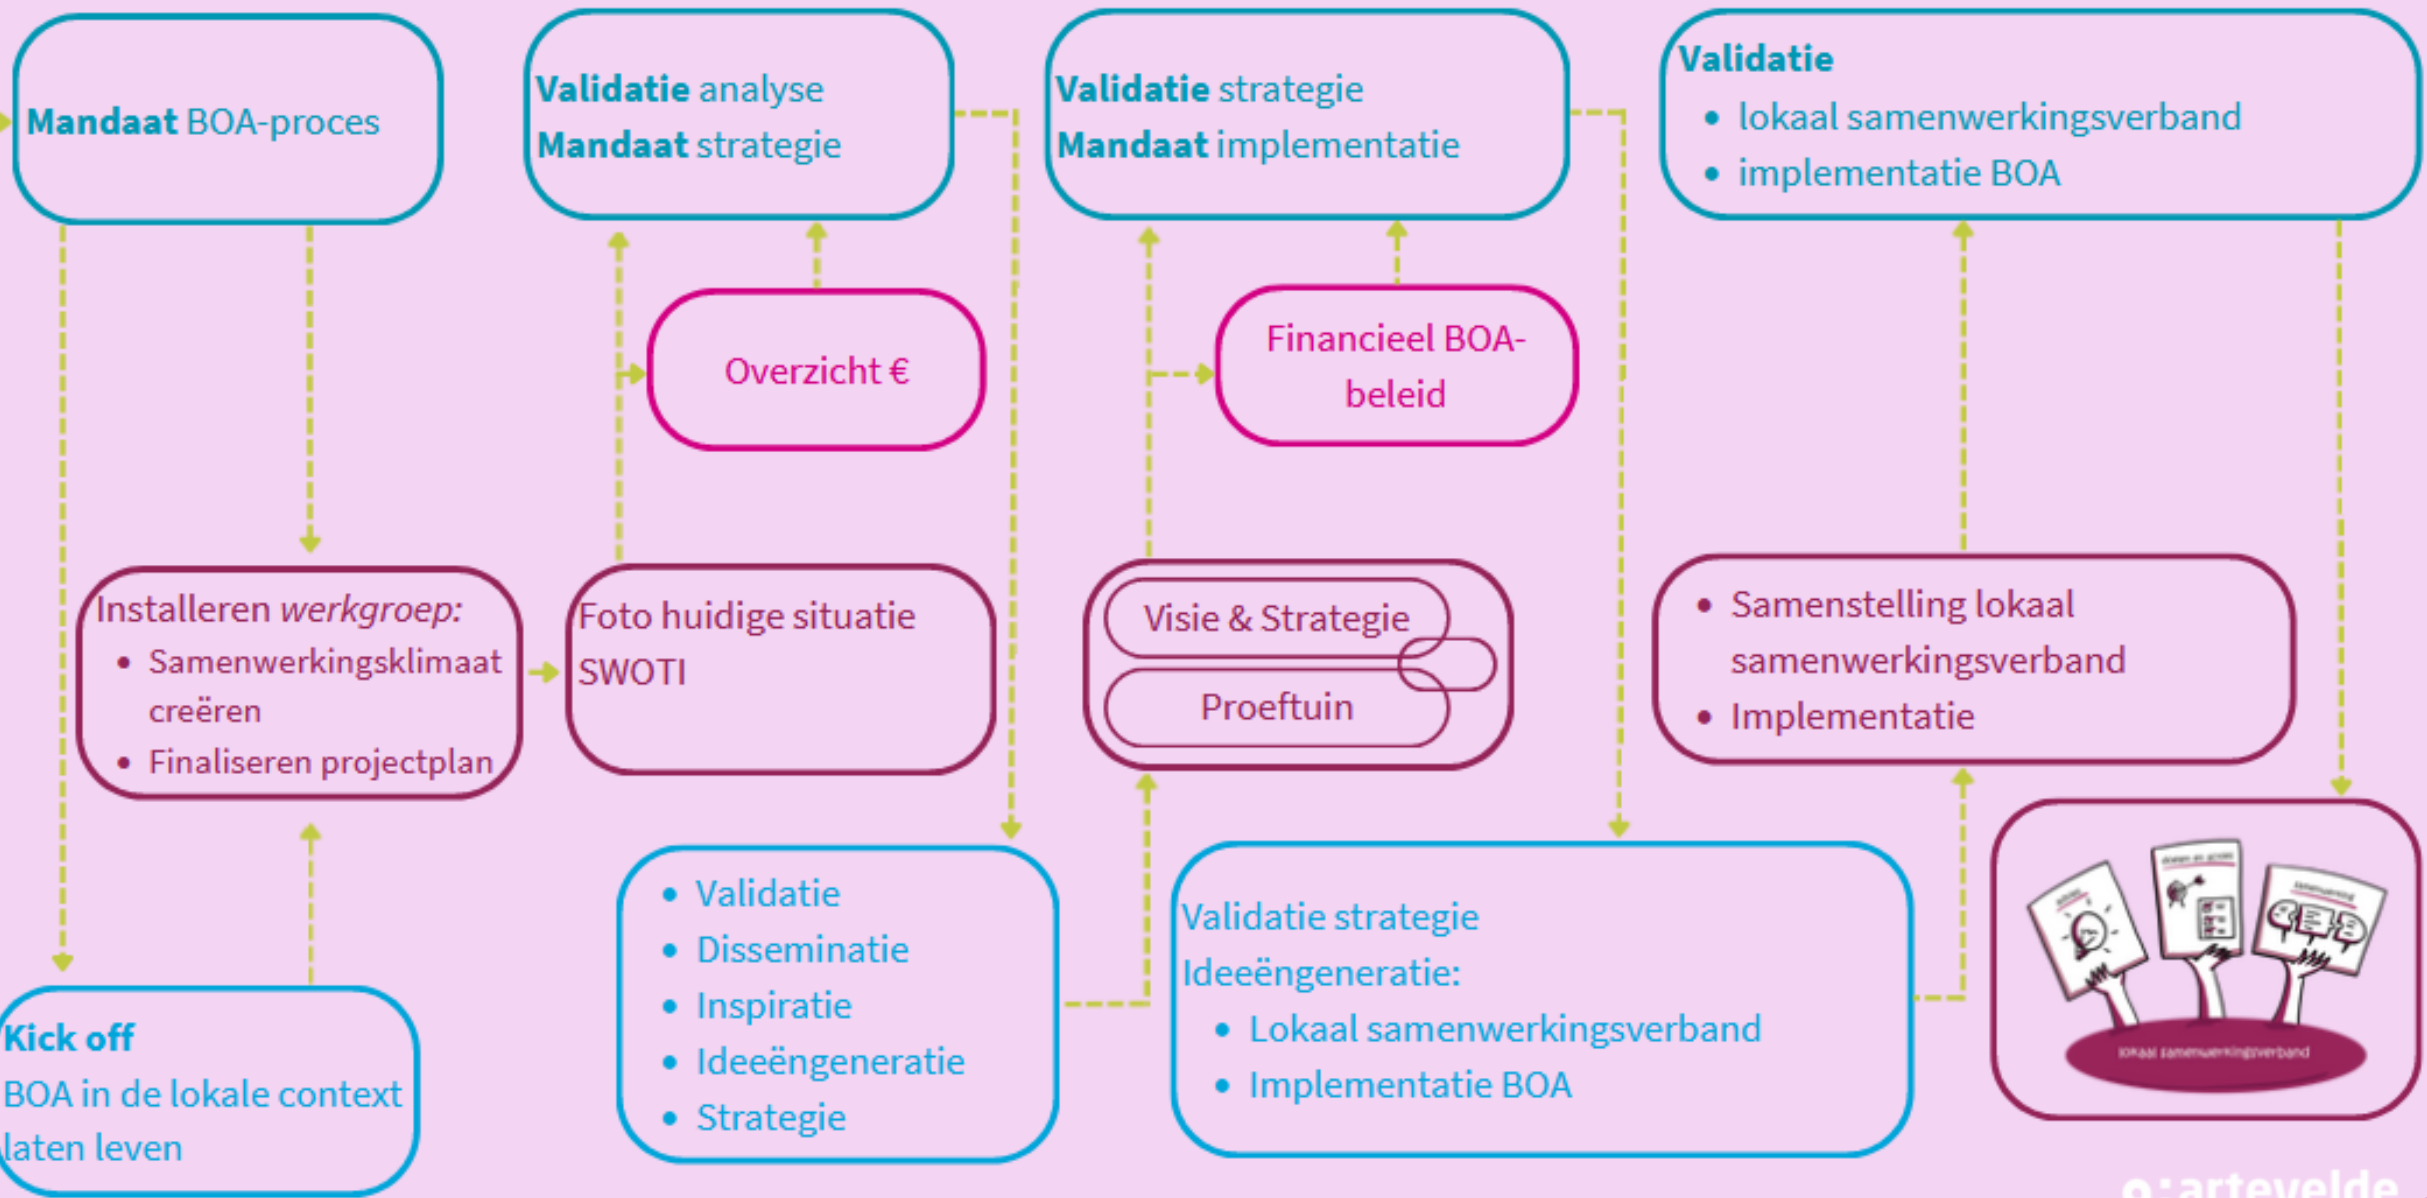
**Mandaat** BOA-proces

**Validatie** analyse
**Mandaat** strategie

**Validatie** strategie
**Mandaat** implementatie

**Validatie**
- lokaal samenwerkingsverband
- implementatie BOA

Overzicht €

Financieel BOA-beleid

Installeren *werkgroep:*
- Samenwerkingsklimaat creëren
- Finaliseren projectplan

Foto huidige situatie
SWOTI

Visie & Strategie

Proeftuin

- Samenstelling lokaal samenwerkingsverband
- Implementatie

- Validatie
- Disseminatie
- Inspiratie
- Ideeëngeneratie
- Strategie

Validatie strategie
Ideeëngeneratie:
- Lokaal samenwerkingsverband
- Implementatie BOA

lokaal samenwerkingsverband

**Kick off**
BOA in de lokale context laten leven

arteveldе